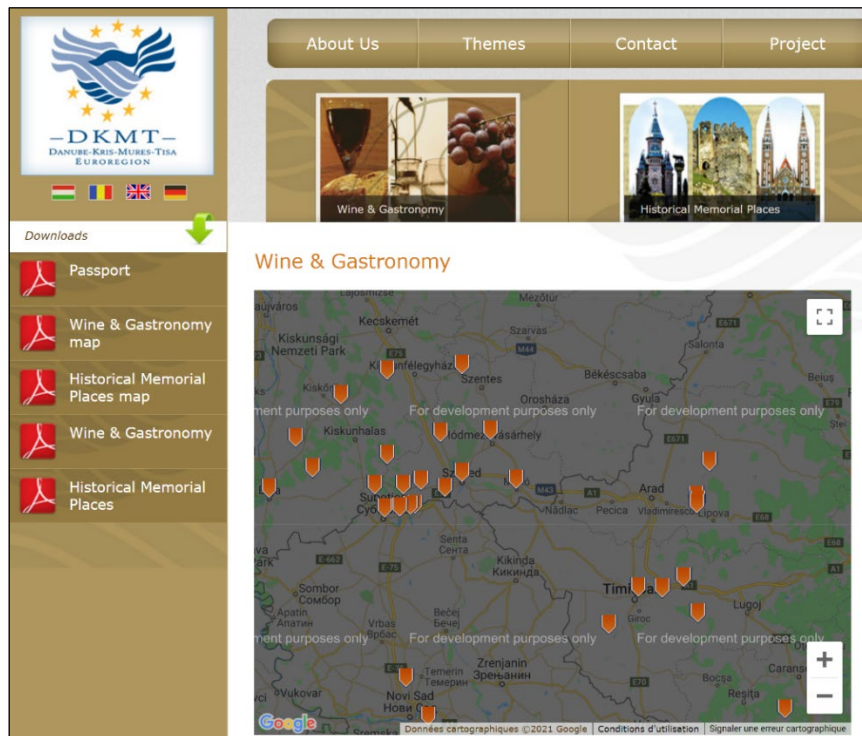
DKMT
Danube-Kris-Mures-Tisa
Euroregion

About Us
Themes
Contact
Project

Wine & Gastronomy
Historical Memorial Places

Downloads

Passport
Wine & Gastronomy map
Historical Memorial Places map
Wine & Gastronomy
Historical Memorial Places

Wine & Gastronomy

Lajosmizse
Mezőtúr
Kecskemét
Kiskunsági Nemzeti Park
Szarvas
Kiskunfélegyháza
Szentes
Salonta
Békéscsaba
Kiskőrös
Orosháza
Gyula
Beiuș
ment purposes only
For development purposes only
For development purposes only
Kiskunhalas
Hódmezővásárhely
Szeged
Subotica
Суботица
Nădlac
Pecica
Arad
Vladimirescu
Lipova
Senta
Сента
Kikinda
Кикинда
Sombor
Сомбор
Apatin
Vrbas
Врбас
Bečej
Бечеј
Timișoara
Giroc
Lugoj
Zrenjanin
Зрењанин
Temerin
Vukovar
Novi Sad
Нови Сад
Bocșa
Reșița
Caransebeș
Google
Données cartographiques ©2021 Google
Conditions d'utilisation
Signaler une erreur cartographique